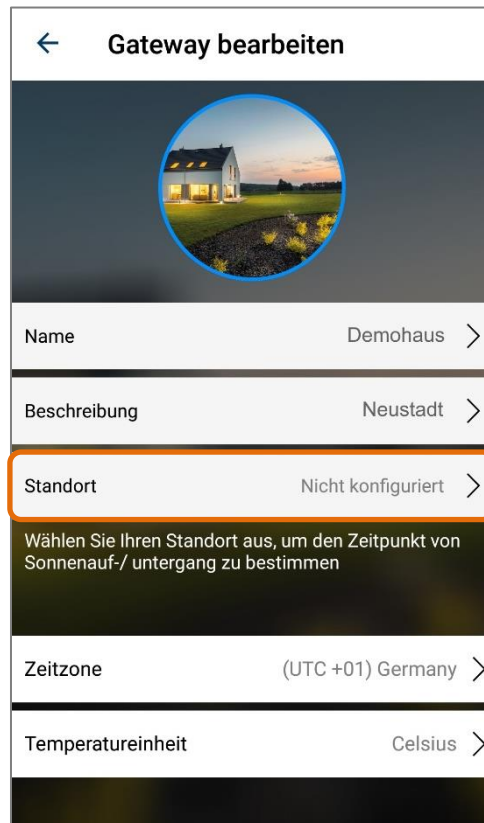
Gateway bearbeiten

Name Demohaus

Beschreibung Neustadt

Standort Nicht konfiguriert

Wählen Sie Ihren Standort aus, um den Zeitpunkt von Sonnenauf-/ untergang zu bestimmen

Zeitzone (UTC +01) Germany

Temperatureinheit Celsius